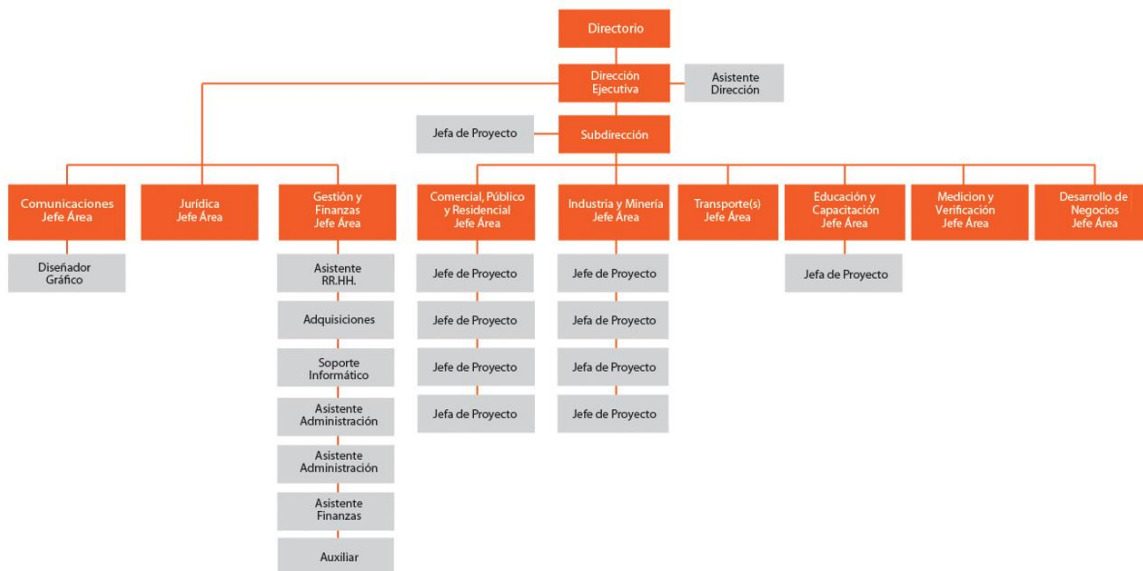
Directorio

Dirección Ejecutiva

Asistente Dirección

Jefa de Proyecto

Subdirección

Comunicaciones Jefe Área

Diseñador Gráfico

Jurídica Jefe Área

Gestión y Finanzas Jefe Área

Asistente RR.HH.

Adquisiciones

Soporte Informático

Asistente Administración

Asistente Administración

Asistente Finanzas

Auxiliar

Comercial, Público y Residencial Jefe Área

Jefe de Proyecto

Jefe de Proyecto

Jefe de Proyecto

Jefa de Proyecto

Industria y Minería Jefe Área

Jefe de Proyecto

Jefa de Proyecto

Jefa de Proyecto

Jefe de Proyecto

Transporte(s) Jefe Área

Educación y Capacitación Jefe Área

Jefa de Proyecto

Medicion y Verificación Jefe Área

Desarrollo de Negocios Jefe Área